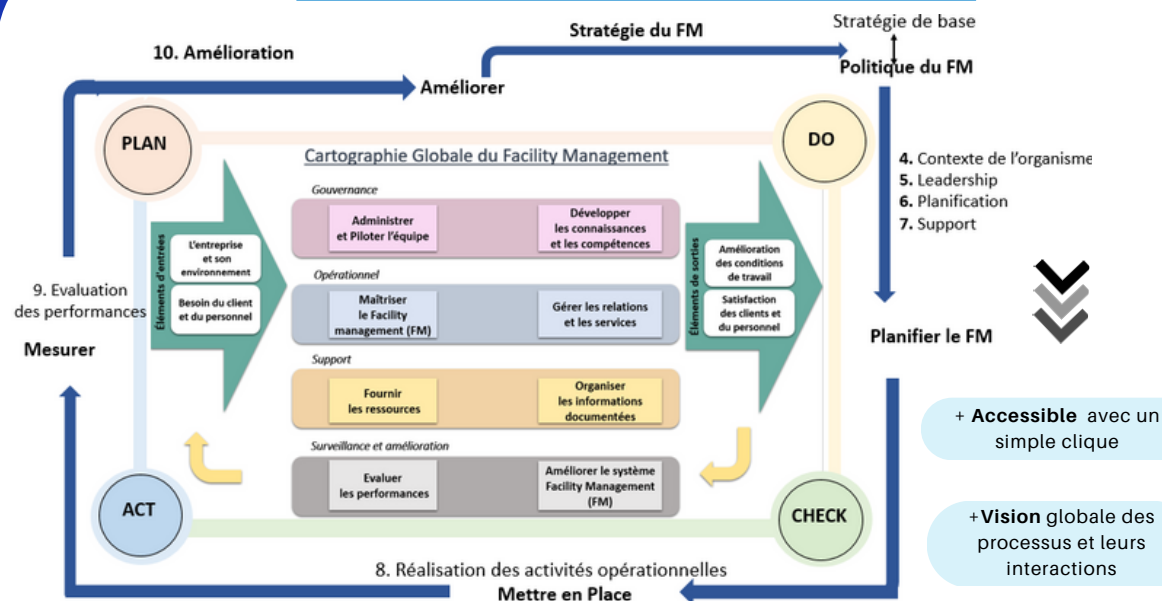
Stratégie de base

10. Amélioration

Stratégie du FM

Améliorer

Politique du FM

PLAN

DO

Cartographie Globale du Facility Management

4. Contexte de l'organisme
5. Leadership
6. Planification
7. Support

Gouvernance

Administrer et Piloter l'équipe

Développer les connaissances et les compétences

Éléments d'entrées

L'entreprise et son environnement

Besoin du client et du personnel

Opérationnel

Maîtriser le Facility management (FM)

Gérer les relations et les services

Éléments de sorties

Amélioration des conditions de travail

Satisfaction des clients et du personnel

9. Evaluation des performances

Mesurer

Planifier le FM

Support

Fournir les ressources

Organiser les informations documentées

Surveillance et amélioration

Evaluer les performances

Améliorer le système Facility Management (FM)

ACT

CHECK

+ **Accessible** avec un simple clique

+**Vision** globale des processus et leurs interactions

8. Réalisation des activités opérationnelles

Mettre en Place